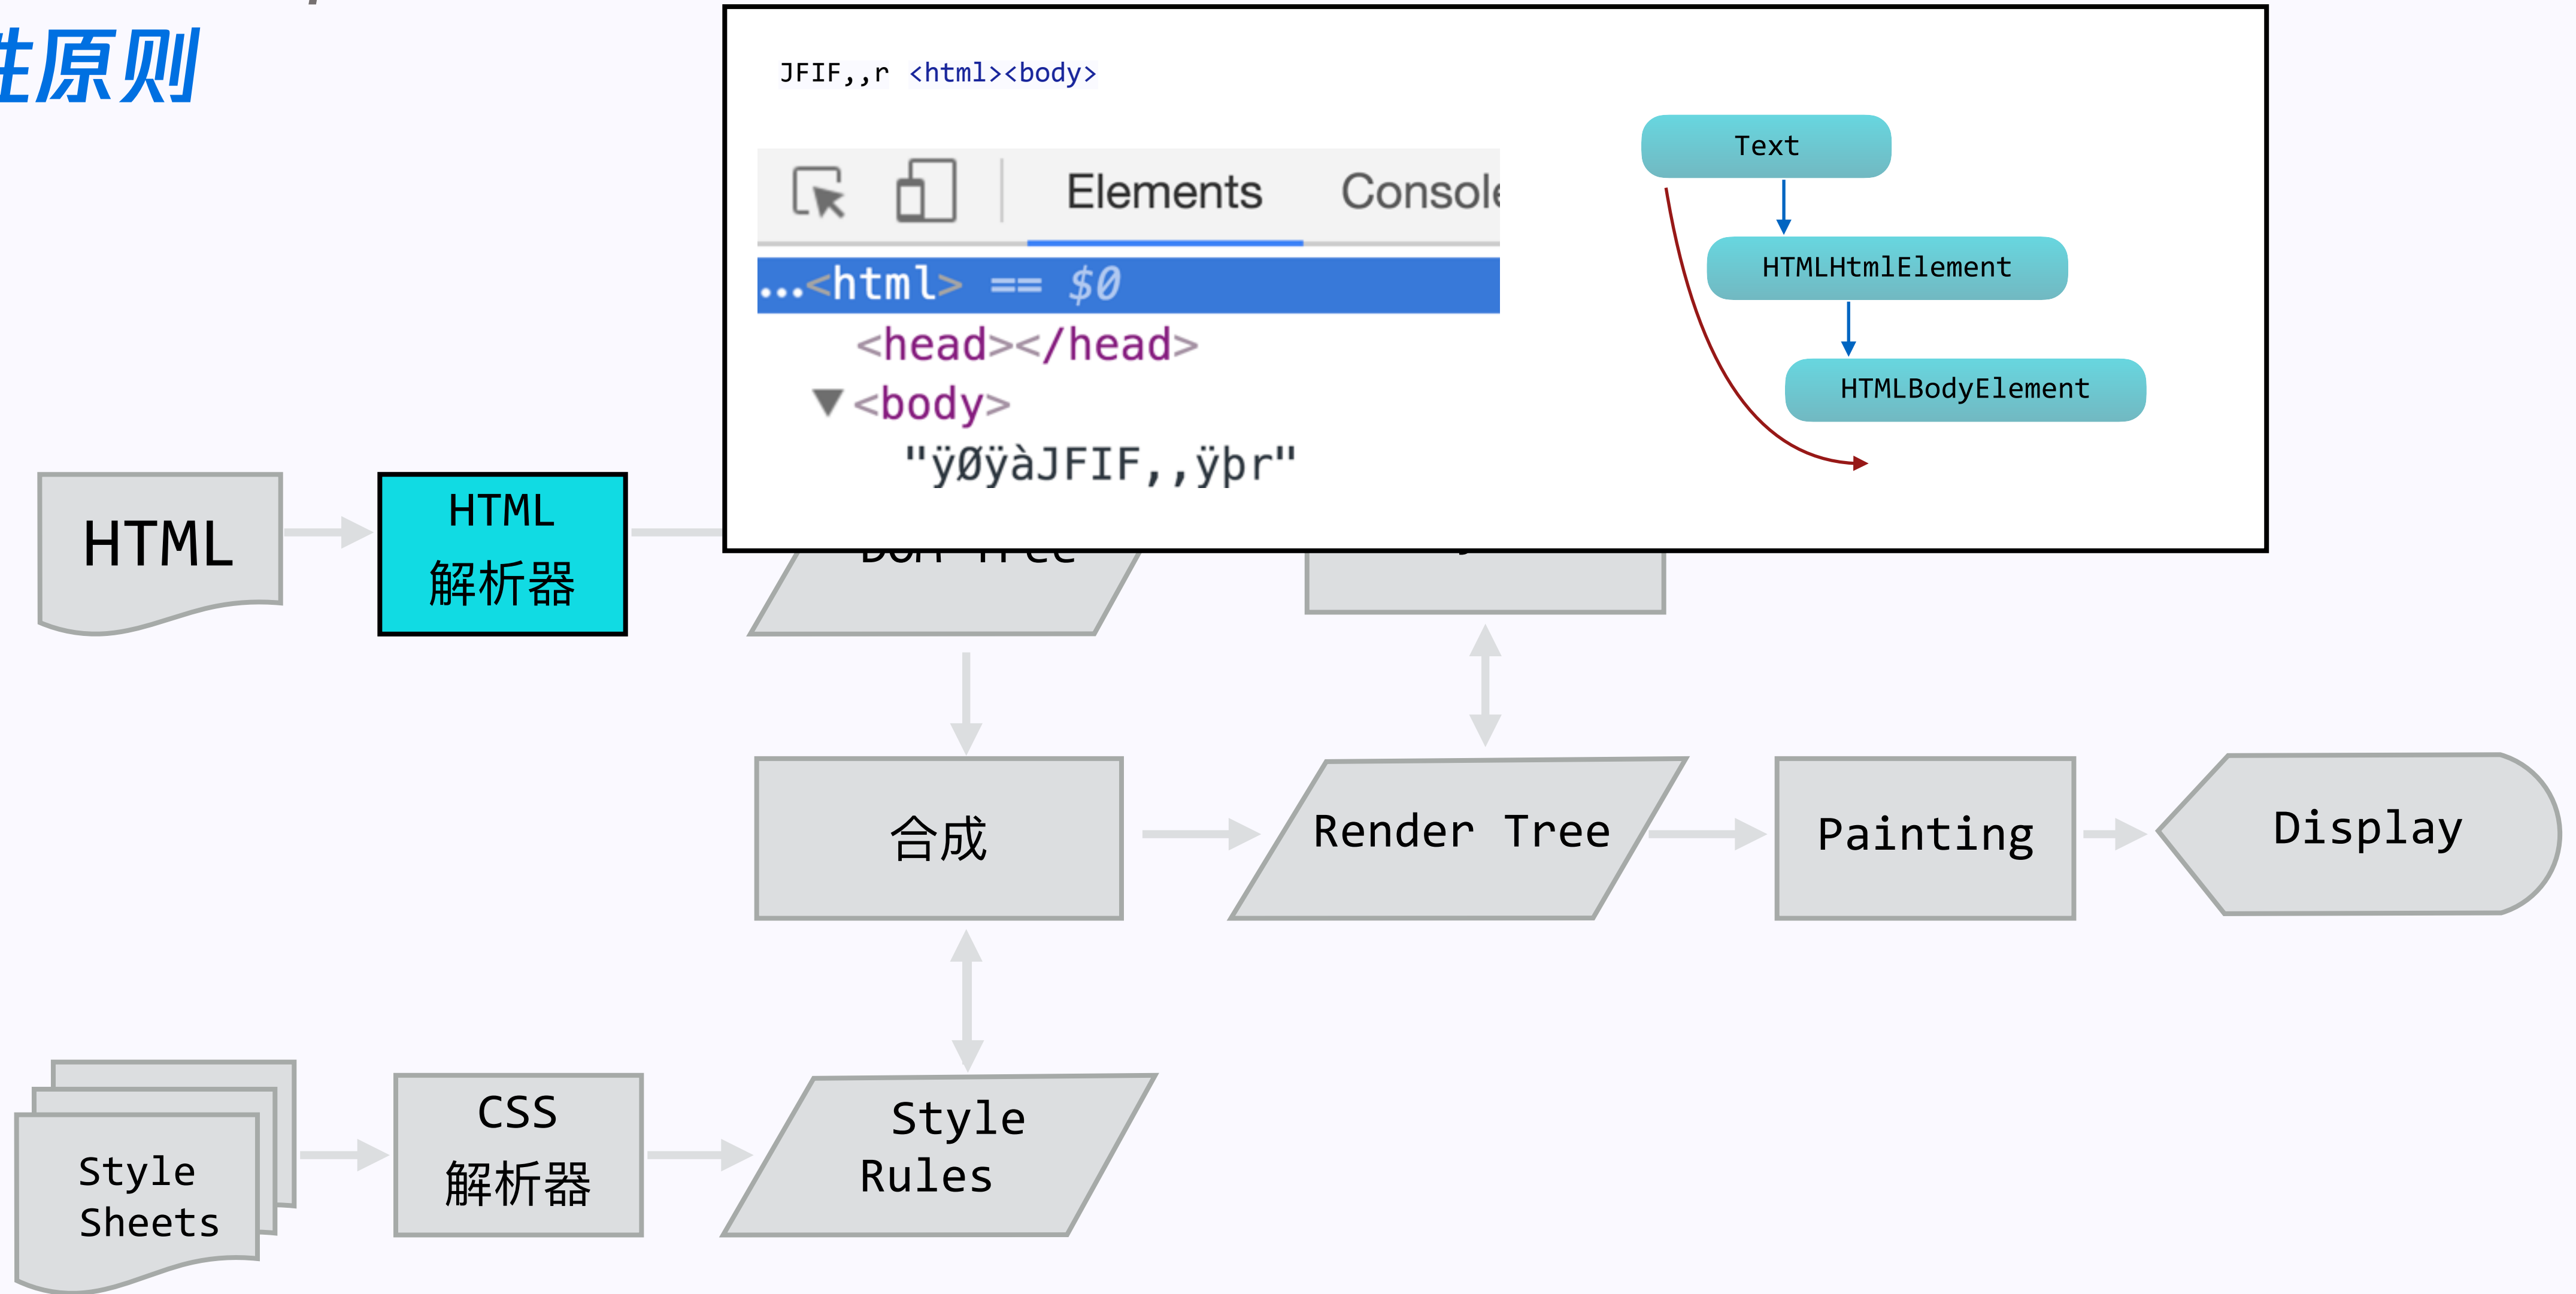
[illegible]原则

JFIF,,r <html><body>

Elements Console

...<html> == $0
<head></head>
▼<body>
"ÿØÿàJFIF,,ÿþr"

Text
HTMLHtmlElement
HTMLBodyElement

HTML

HTML
解析器

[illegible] Tree

合成

Render Tree

Painting

Display

Style Sheets

CSS
解析器

Style Rules